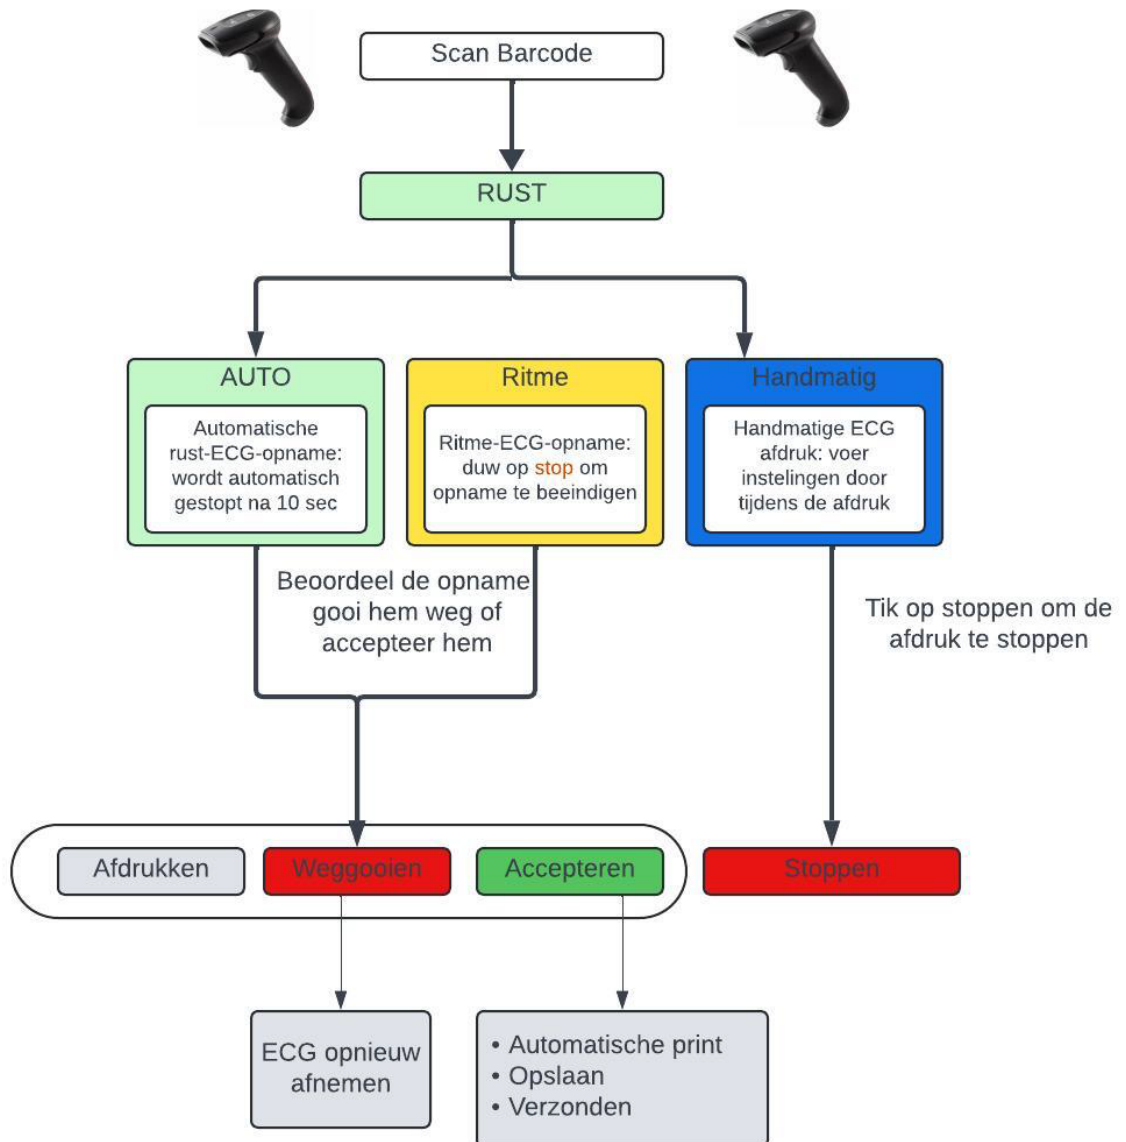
Scan Barcode

RUST

AUTO

Automatische rust-ECG-opname: wordt automatisch gestopt na 10 sec

Ritme

Ritme-ECG-opname: duw op stop om opname te beeindigen

Handmatig

Handmatige ECG afdruk: voer instelingen door tijdens de afdruk

Beoordeel de opname gooi hem weg of accepteer hem

Tik op stoppen om de afdruk te stoppen

Afdrukken

Weggooien

Accepteren

Stoppen

ECG opnieuw afnemen

• Automatische print
• Opslaan
• Verzonden